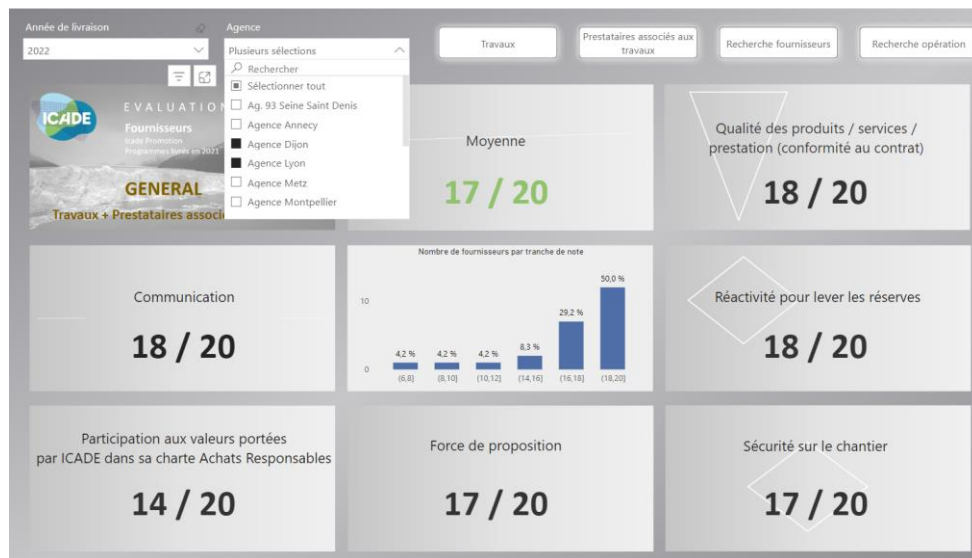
Année de livraison
2022

Agence
Plusieurs sélections
Rechercher
Sélectionner tout
Ag. 93 Seine Saint Denis
Agence Annecy
Agence Dijon
Agence Lyon
Agence Metz
Agence Montpellier

Travaux
Prestataires associés aux travaux
Recherche fournisseurs
Recherche opération

ICADE
EVALUATION
Fournisseurs
Icade Promotion
Programmes livrés en 2021
GENERAL
Travaux + Prestataires associ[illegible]

Moyenne
17 / 20

Qualité des produits / services / prestation (conformité au contrat)
18 / 20

Communication
18 / 20

Nombre de fournisseurs par tranche de note
10
0
4,2 %
4,2 %
4,2 %
8,3 %
29,2 %
50,0 %
(6,8]
(8,10]
(10,12]
(14,16]
(16,18]
(18,20]

Réactivité pour lever les réserves
18 / 20

Participation aux valeurs portées par ICADE dans sa charte Achats Responsables
14 / 20

Force de proposition
17 / 20

Sécurité sur le chantier
17 / 20